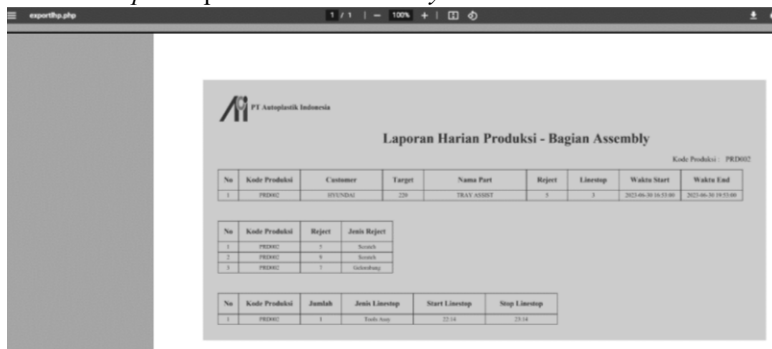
exporthp.php

1 / 1 | — 100% + |

PT Autoplastik Indonesia

Laporan Harian Produksi - Bagian Assembly

Kode Produksi : PRD002

| No | Kode Produksi | Customer | Target | Nama Part | Reject | Linestop | Waktu Start | Waktu End |
|---|---|---|---|---|---|---|---|---|
| 1 | PRD002 | HYUNDAI | 220 | TRAY ASSIST | 5 | 2 | 2023-06-30 16:53:00 | 2023-06-30 19:53:00 |

| No | Kode Produksi | Reject | Jenis Reject |
|---|---|---|---|
| 1 | PRD002 | 5 | Scratch |
| 2 | PRD002 | 9 | Scratch |
| 3 | PRD002 | 7 | Gelombang |

| No | Kode Produksi | Jumlah | Jenis Linestop | Start Linestop | Stop Linestop |
|---|---|---|---|---|---|
| 1 | PRD002 | 1 | Tools Issue | 22:14 | 23:14 |